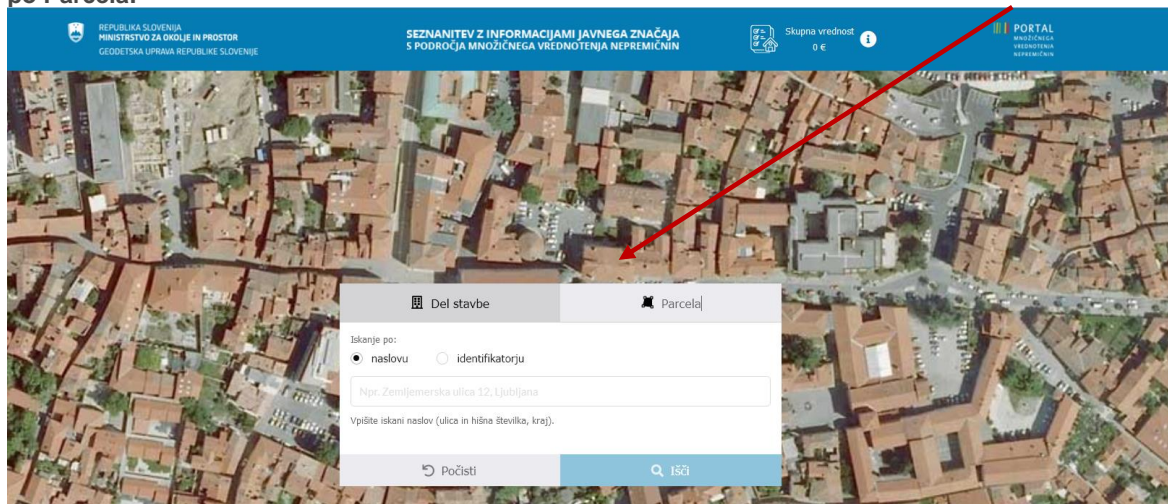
po Parcela.

REPUBLIKA SLOVENIJA
MINISTRSTVO ZA OKOLJE IN PROSTOR
GEODETSKA UPRAVA REPUBLIKE SLOVENIJE

SEZNANITEV Z INFORMACIJAMI JAVNEGA ZNAČAJA
S PODROČJA MNOŽIČNEGA VREDNOTENJA NEPREMIČNIN

Skupna vrednost
0 €

PORTAL
MNOŽIČNEGA VREDNOTENJA NEPREMIČNIN

Del stavbe

Parcela

Iskanje po:
naslovu
identifikatorju

Npr. Zemljemerska ulica 12, Ljubljana

Vpišite iskani naslov (ulica in hišna številka, kraj).

Počisti

Išči